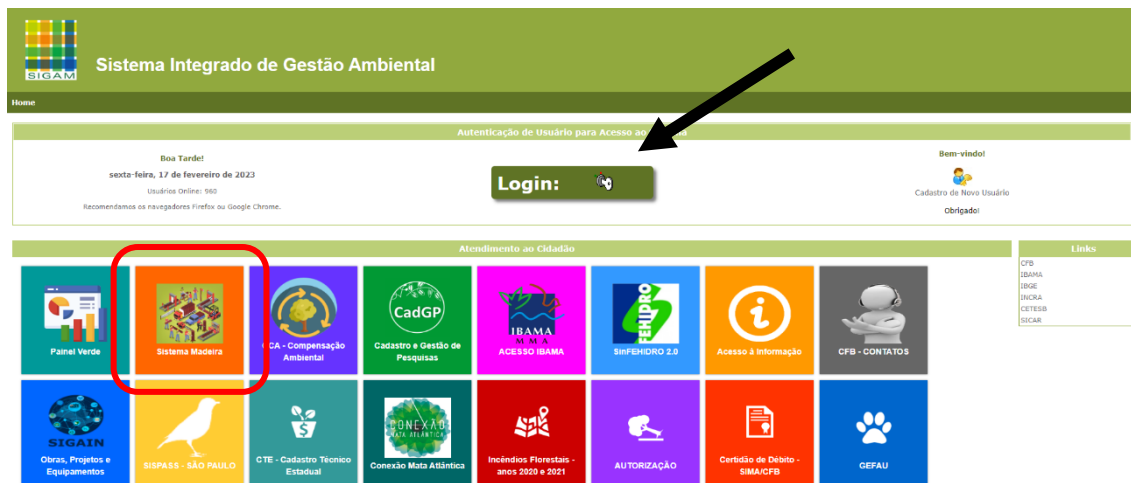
SIGAM

Sistema Integrado de Gestão Ambiental

Home

Autenticação de Usuário para Acesso ao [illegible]

Boa Tarde!

sexta-feira, 17 de fevereiro de 2023

Usuários Online: 960

Recomendamos os navegadores Firefox ou Google Chrome.

Login:

Bem-vindo!

Cadastro de Novo Usuário

Obrigado!

Atendimento ao Cidadão

Links

CFB
IBAMA
IBGE
INCRA
CETESB
SICAR

Painel Verde

Sistema Madeira

CCA - Compensação Ambiental

CadGP

Cadastro e Gestão de Pesquisas

IBAMA
MMA

ACESSO IBAMA

FEHIDRO

SinFEHIDRO 2.0

Acesso à Informação

CFB - CONTATOS

SIGAIN

Obras, Projetos e Equipamentos

SISPASS - SÃO PAULO

CTE - Cadastro Técnico Estadual

CONEXÃO MATA ATLÂNTICA

Conexão Mata Atlântica

Incêndios Florestais - anos 2020 e 2021

AUTORIZAÇÃO

Certidão de Débito - SIMA/CFB

GEFAU